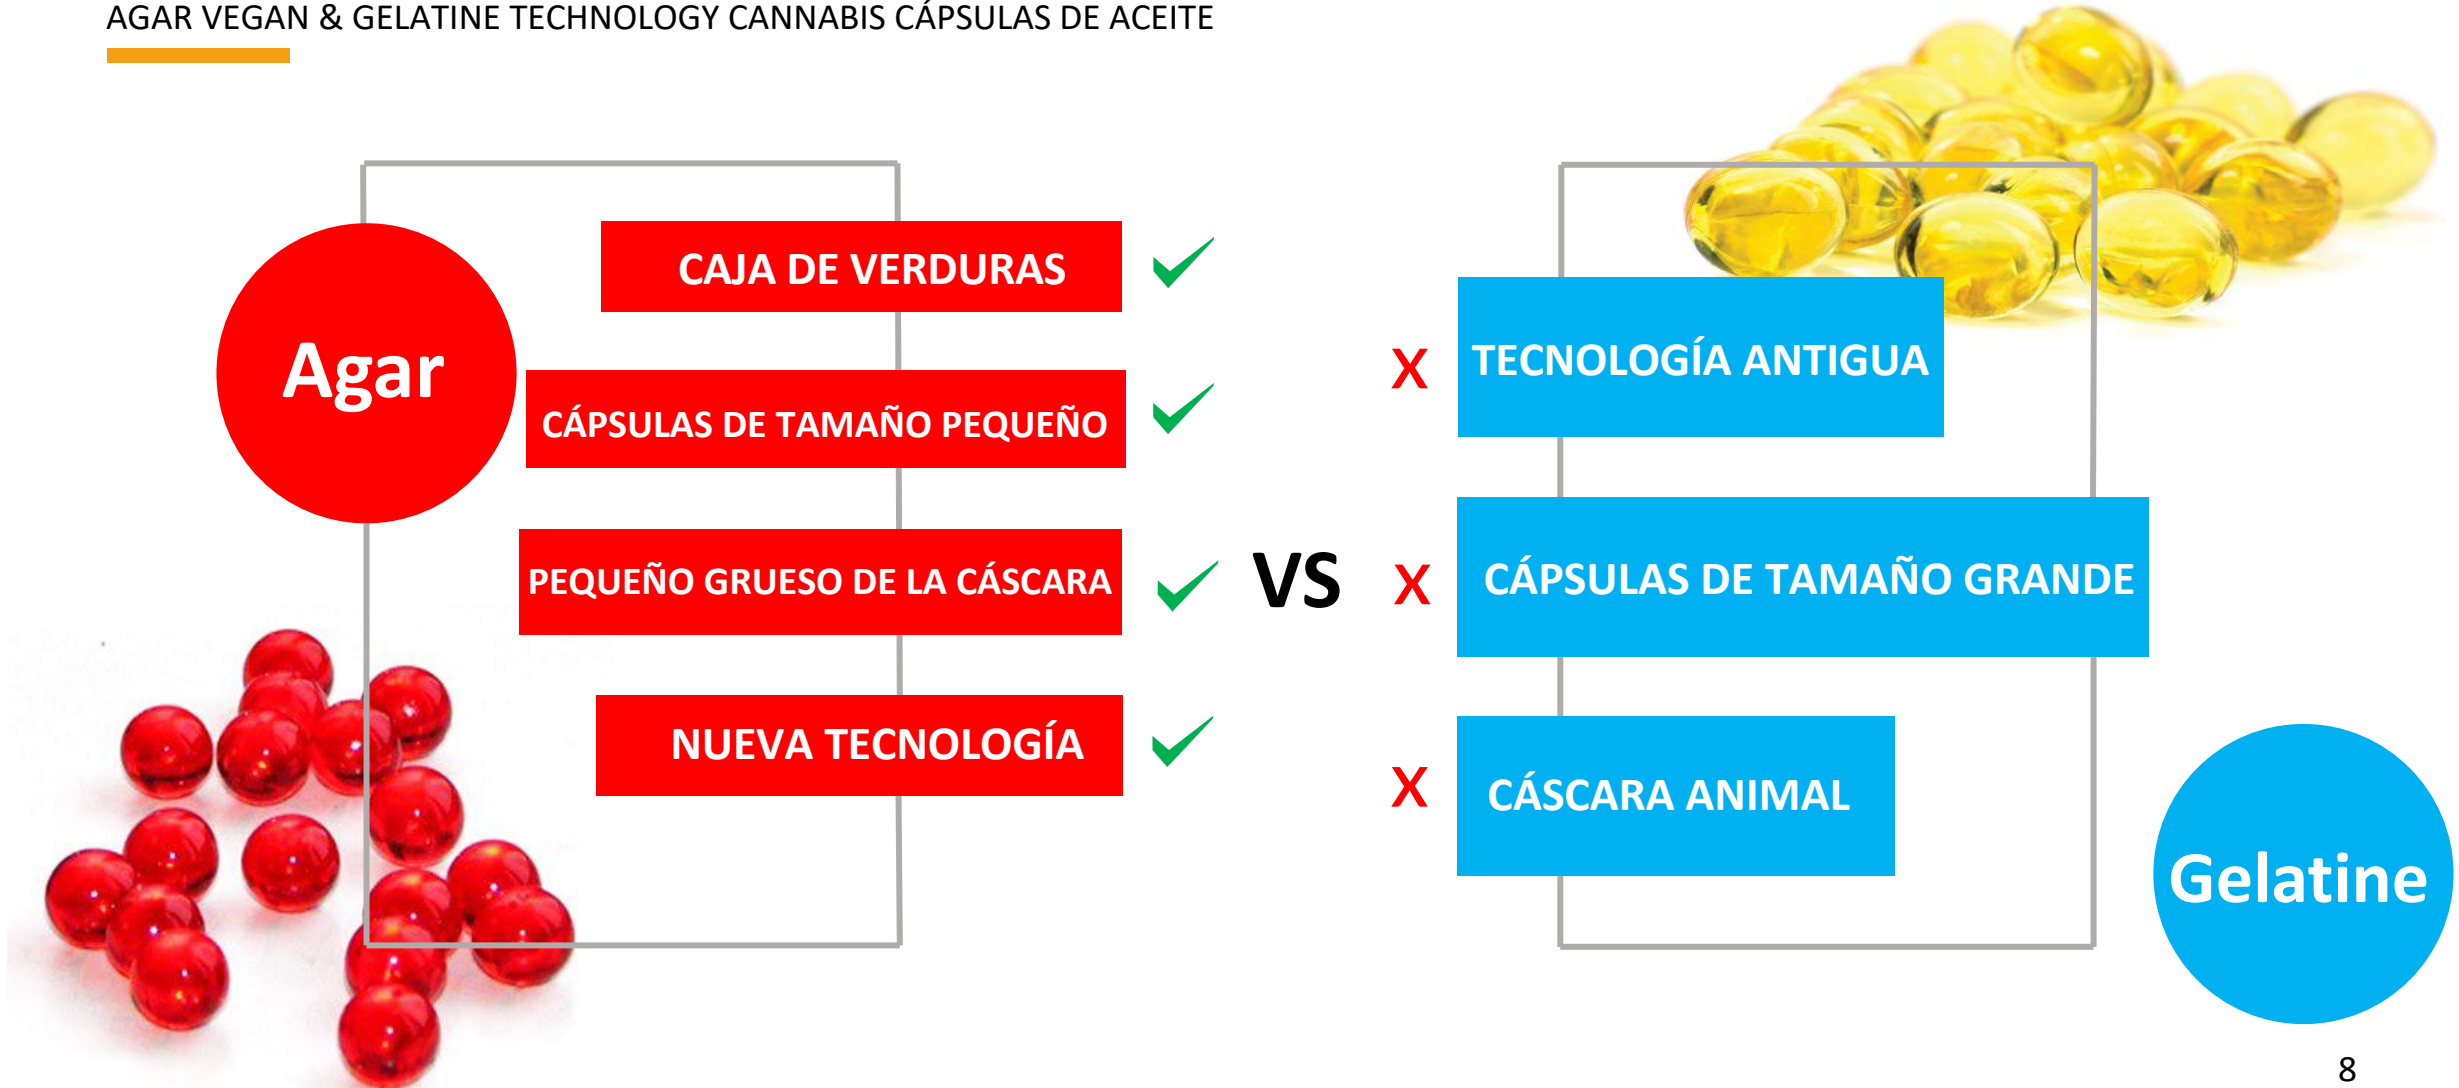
AGAR VEGAN & GELATINE TECHNOLOGY CANNABIS CÁPSULAS DE ACEITE

Agar

CAJA DE VERDURAS ✓

CÁPSULAS DE TAMAÑO PEQUEÑO ✓

PEQUEÑO GRUESO DE LA CÁSCARA ✓

NUEVA TECNOLOGÍA ✓

VS

X TECNOLOGÍA ANTIGUA

X CÁPSULAS DE TAMAÑO GRANDE

X CÁSCARA ANIMAL

Gelatine

8